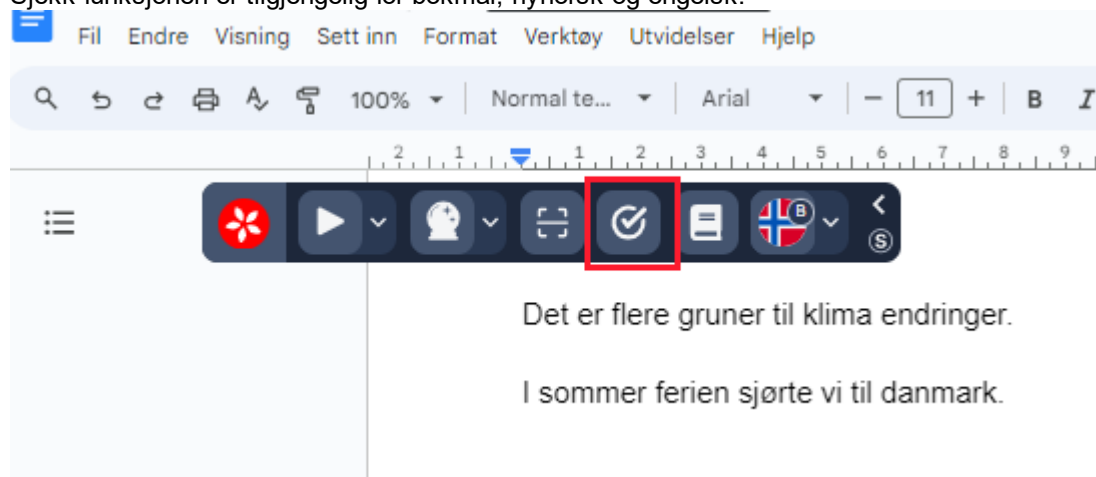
Sjekk-funksjonen er tilgjengelig for bokmål, nynorsk og engelsk.

Fil Endre Visning Sett inn Format Verktøy Utvidelser Hjelp

100% Normal te... Arial 11 B I

2 1 1 2 3 4 5 6 7 8 9

B

S

Det er flere gruner til klima endringer.

I sommer ferien sjørte vi til danmark.